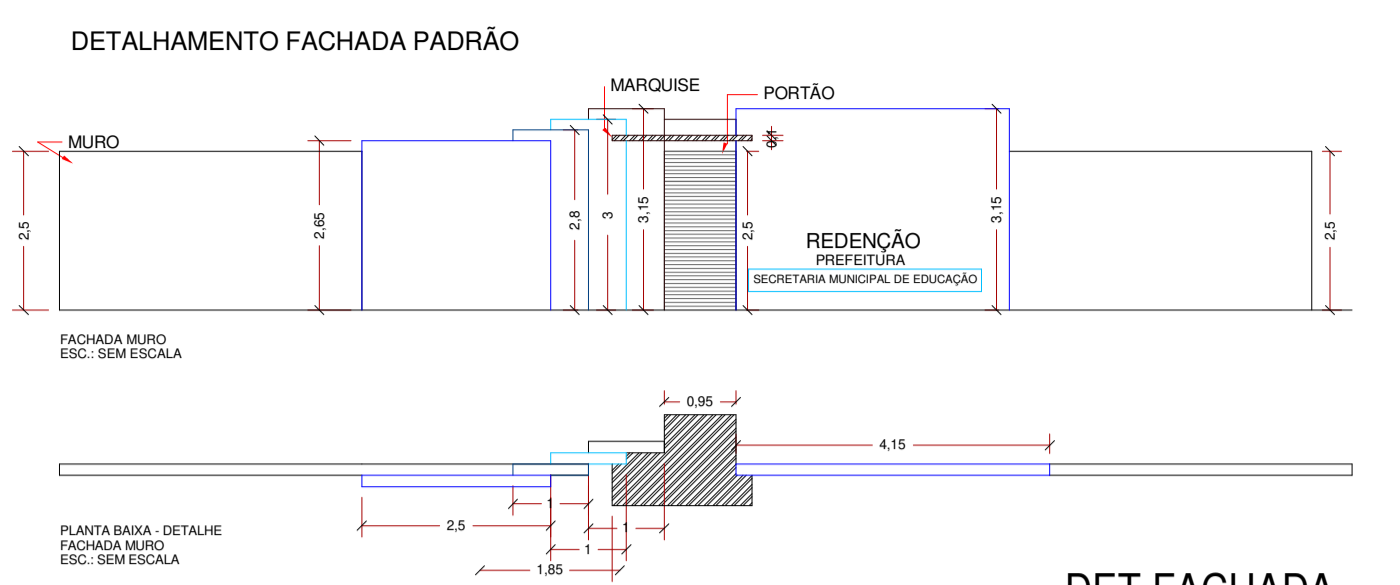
DETALHAMENTO FACHADA PADRÃO

MARQUISE

PORTÃO

MURO

0,1

2,5

2,65

2,8

3

3,15

2,5

REDENÇÃO
PREFEITURA
SECRETARIA MUNICIPAL DE EDUCAÇÃO

3,15

2,5

FACHADA MURO
ESC.: SEM ESCALA

0,95

4,15

1

2,5

1

1

1,85

PLANTA BAIXA - DETALHE
FACHADA MURO
ESC.: SEM ESCALA

DET FACHADA